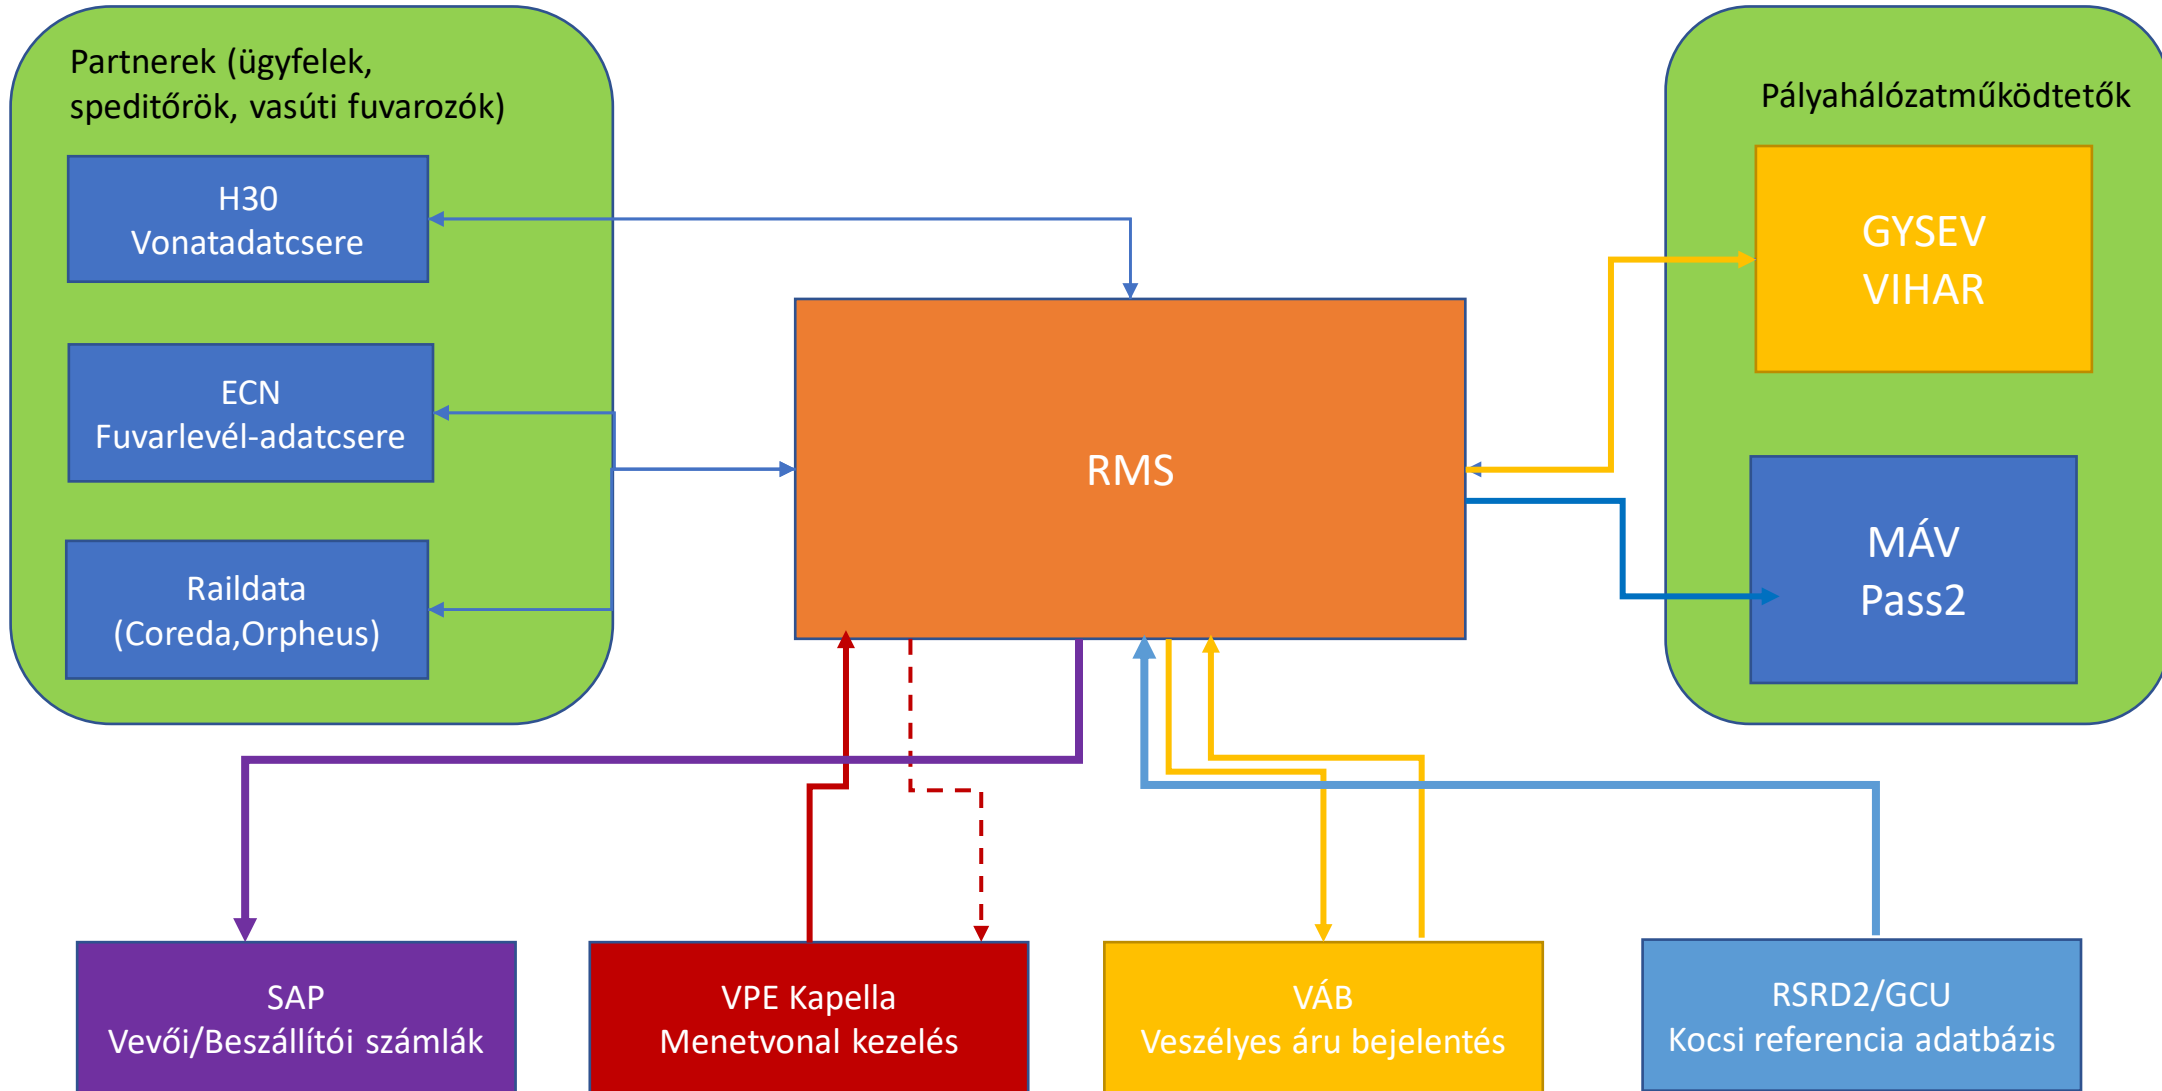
Partnerek (ügyfelek, speditőrök, vasúti fuvarozók)

H30
Vonatadatcsere

ECN
Fuvarlevél-adatcsere

Raildata
(Coreda,Orpheus)

RMS

Pályahálózatműködtetők

GYSEV
VIHAR

MÁV
Pass2

SAP
Vevői/Beszállítói számlák

VPE Kapella
Menetvonal kezelés

VÁB
Veszélyes áru bejelentés

RSRD2/GCU
Kocsi referencia adatbázis